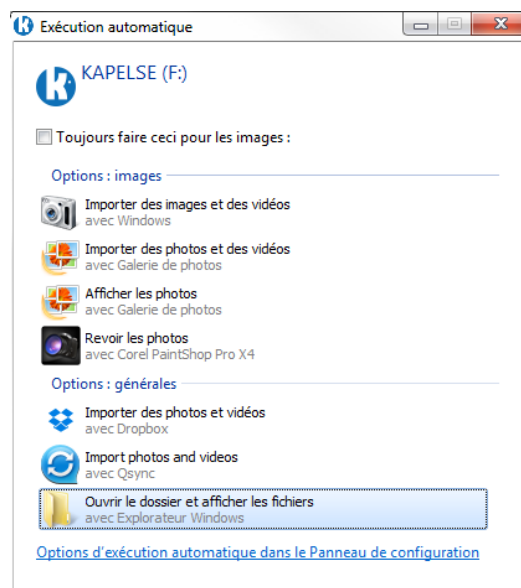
Exécution automatique

KAPELSE (F:)

Toujours faire ceci pour les images :

Options : images

Importer des images et des vidéos
avec Windows

Importer des photos et des vidéos
avec Galerie de photos

Afficher les photos
avec Galerie de photos

Revoir les photos
avec Corel PaintShop Pro X4

Options : générales

Importer des photos et vidéos
avec Dropbox

Import photos and videos
avec Qsync

Ouvrir le dossier et afficher les fichiers
avec Explorateur Windows

Options d'exécution automatique dans le Panneau de configuration